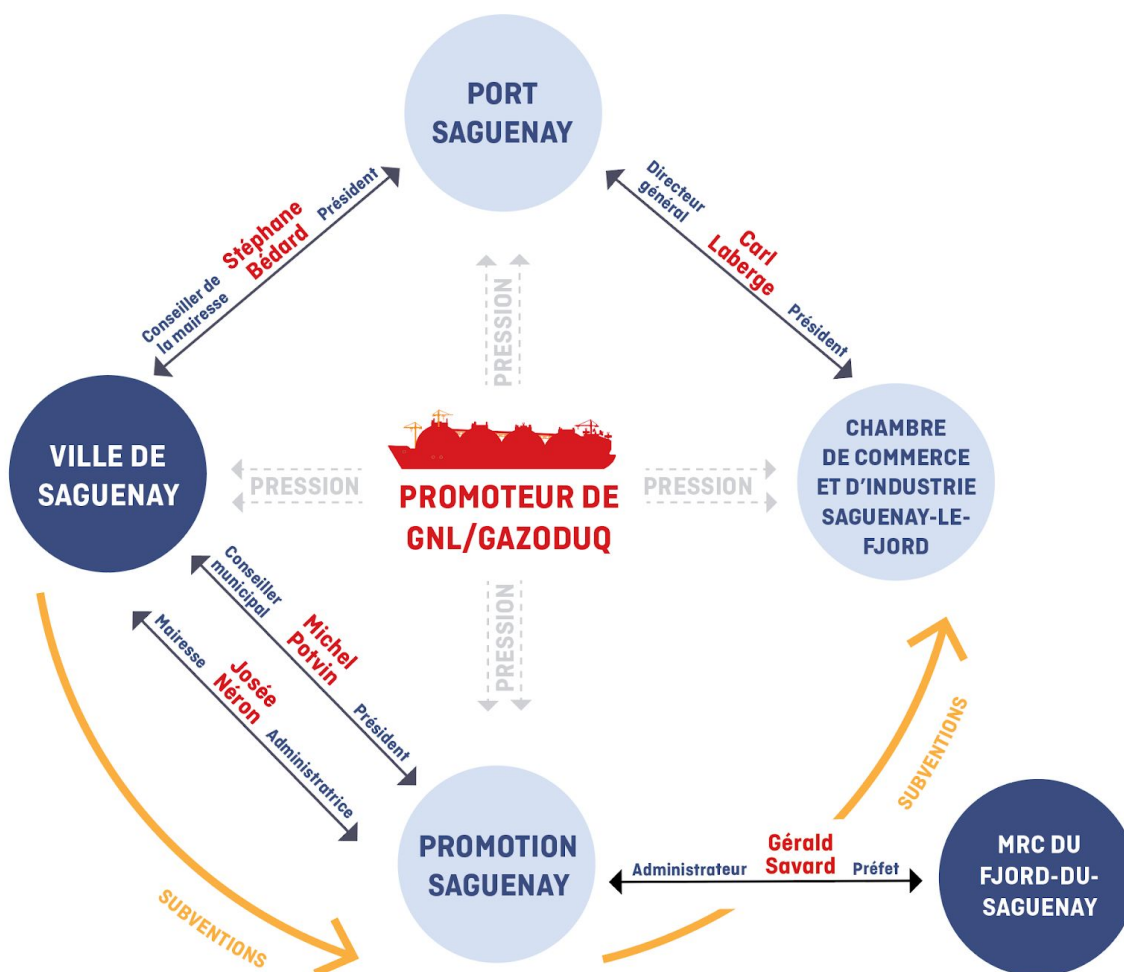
PORT SAGUENAY

Conseiller de la mairesse
Stéphane Bédard
Président

Directeur général
Carl Laberge
Président

PRESSION

VILLE DE SAGUENAY

PRESSION

PROMOTEUR DE GNL/GAZODUQ

PRESSION

CHAMBRE DE COMMERCE ET D'INDUSTRIE SAGUENAY-LE-FJORD

Conseiller municipal
Michel Potvin
Président

Mairesse
Josée Néron
Administratrice

PRESSION

SUBVENTIONS

PROMOTION SAGUENAY

Administrateur
Gérald Savard
Préfet

SUBVENTIONS

MRC DU FJORD-DU-SAGUENAY